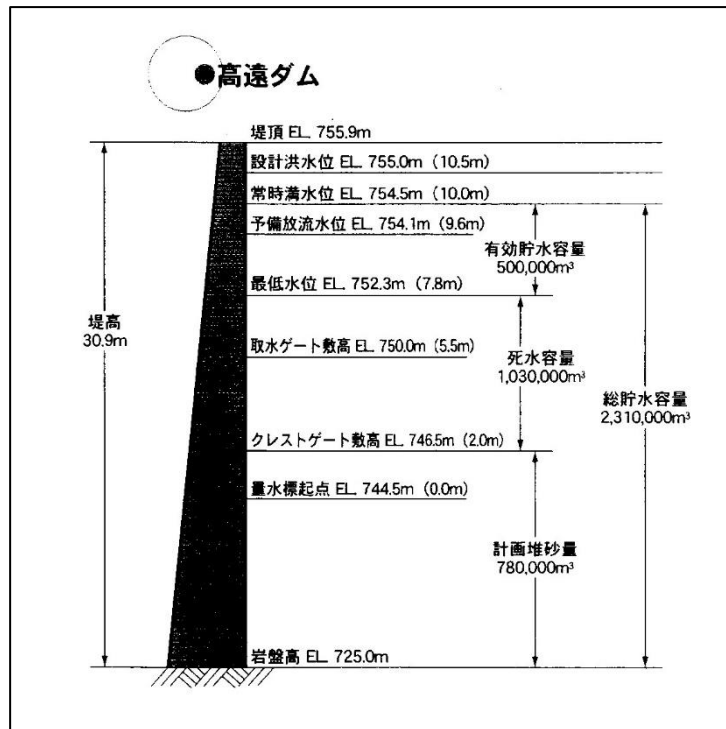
●高遠ダム

堤頂 EL. 755.9m

設計洪水位 EL. 755.0m（10.5m）

常時満水位 EL. 754.5m（10.0m）

予備放流水位 EL. 754.1m（9.6m）

有効貯水容量
500,000m$^3$

最低水位 EL. 752.3m（7.8m）

堤高
30.9m

取水ゲート敷高 EL. 750.0m（5.5m）

死水容量
1,030,000m$^3$

総貯水容量
2,310,000m$^3$

クレストゲート敷高 EL. 746.5m（2.0m）

量水標起点 EL. 744.5m（0.0m）

計画堆砂量
780,000m$^3$

岩盤高 EL. 725.0m